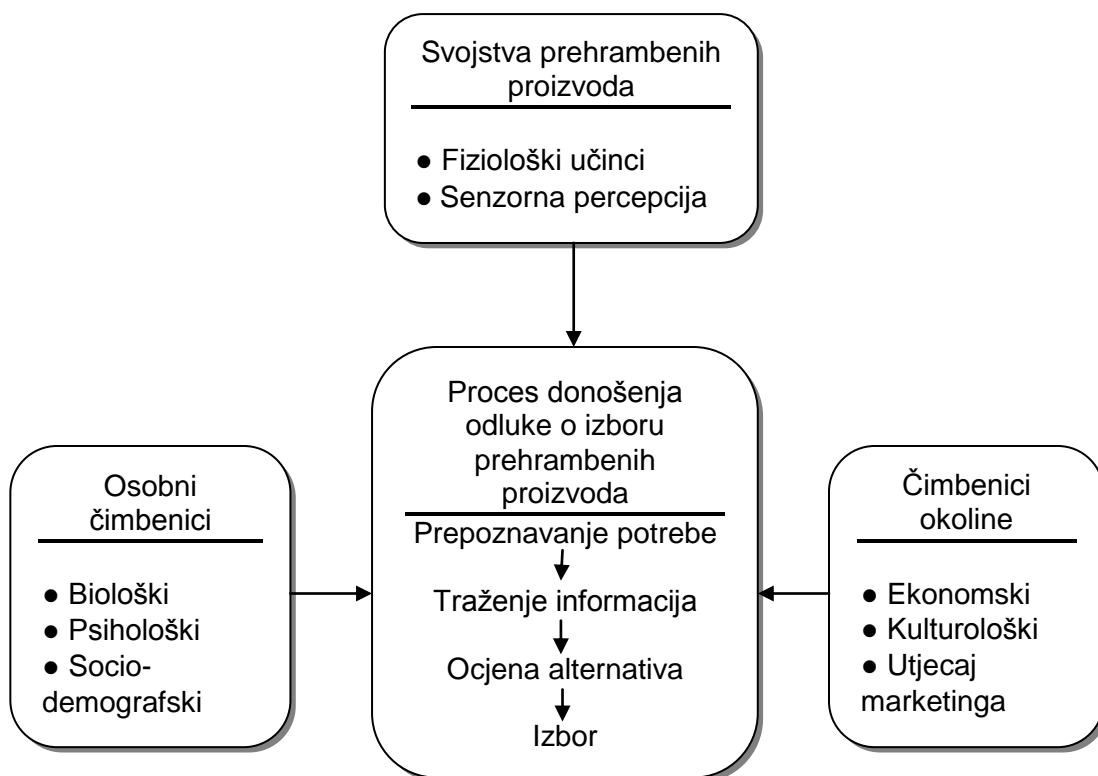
Svojstva prehrambenih proizvoda

● Fiziološki učinci
● Senzorna percepcija

Osobni čimbenici

● Biološki
● Psihološki
● Socio-demografski

Proces donošenja odluke o izboru prehrambenih proizvoda

Prepoznavanje potrebe
Traženje informacija
Ocjena alternativa
Izbor

Čimbenici okoline

● Ekonomski
● Kulturološki
● Utjecaj marketinga